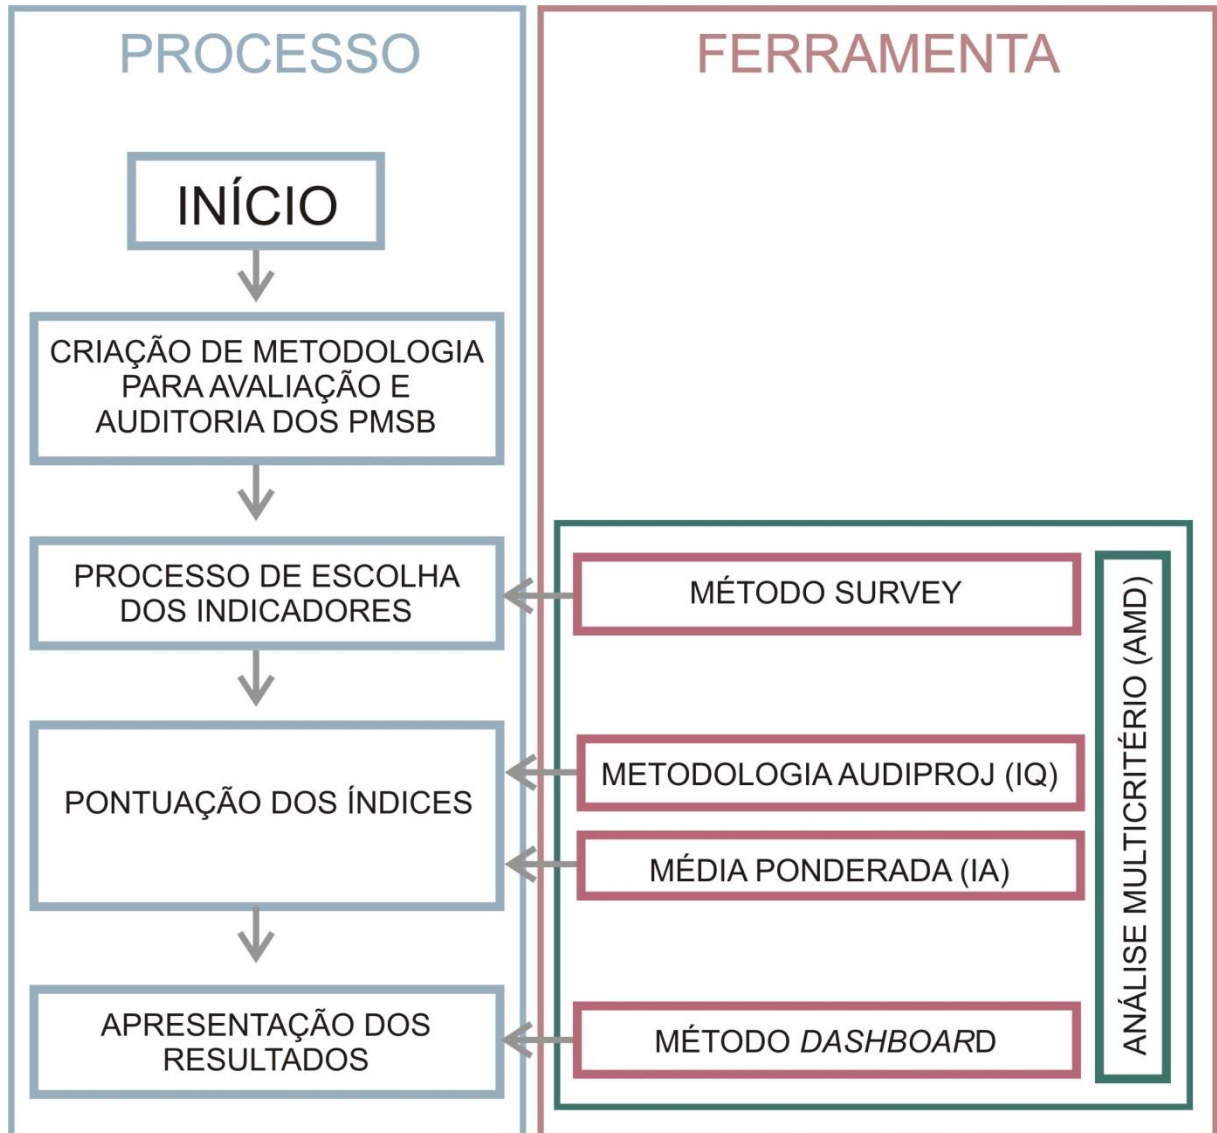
PROCESSO

INÍCIO

CRIAÇÃO DE METODOLOGIA PARA AVALIAÇÃO E AUDITORIA DOS PMSB

PROCESSO DE ESCOLHA DOS INDICADORES

PONTUAÇÃO DOS ÍNDICES

APRESENTAÇÃO DOS RESULTADOS

FERRAMENTA

MÉTODO SURVEY

METODOLOGIA AUDIPROJ (IQ)

MÉDIA PONDERADA (IA)

MÉTODO DASHBOARD

ANÁLISE MULTICRITÉRIO (AMD)